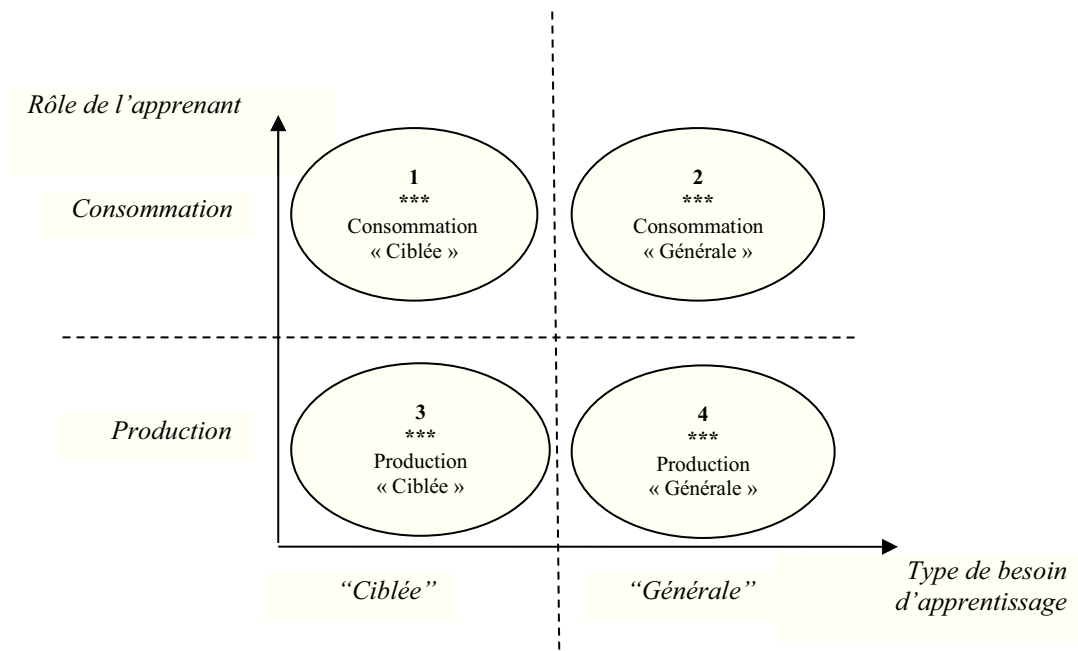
Rôle de l'apprenant

Consommation

1
***
Consommation
« Ciblée »

2
***
Consommation
« Générale »

Production

3
***
Production
« Ciblée »

4
***
Production
« Générale »

"Ciblée"

"Générale"

Type de besoin d'apprentissage